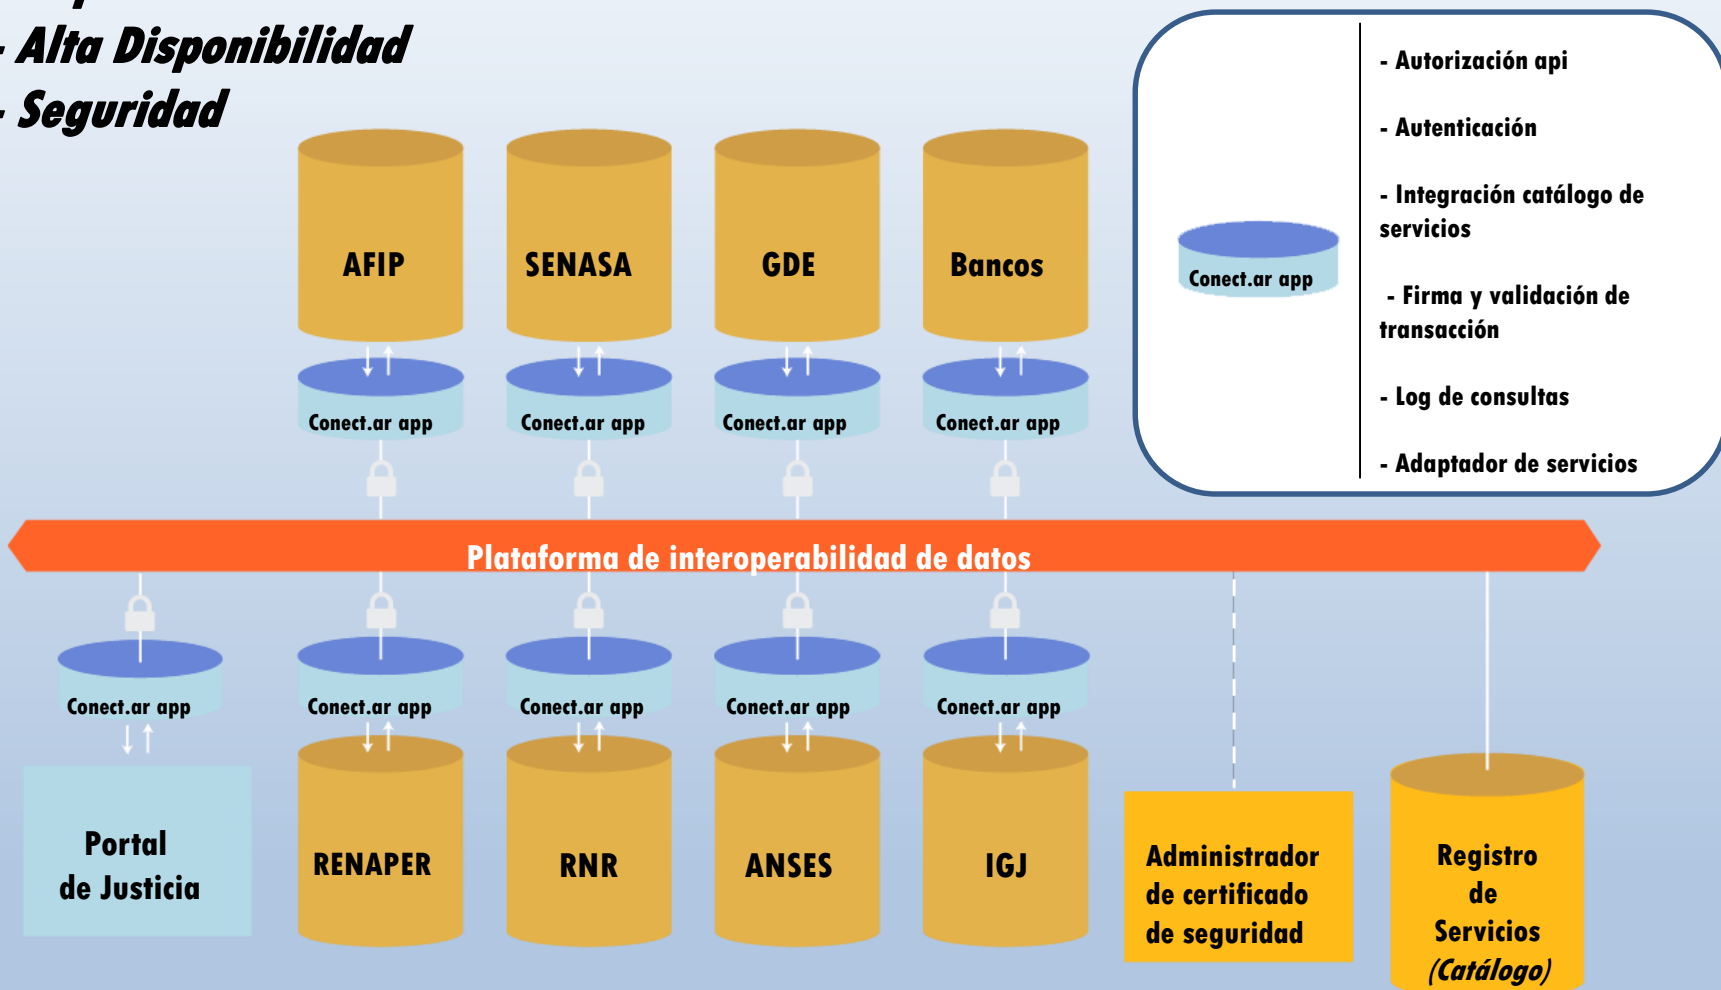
- Alta Disponibilidad
- Seguridad

AFIP

SENASA

GDE

Bancos

Conect.ar app

Conect.ar app

Conect.ar app

Conect.ar app

Conect.ar app

- Autorización api

- Autenticación

- Integración catálogo de servicios

- Firma y validación de transacción

- Log de consultas

- Adaptador de servicios

Plataforma de interoperabilidad de datos

Conect.ar app

Conect.ar app

Conect.ar app

Conect.ar app

Conect.ar app

Portal de Justicia

RENAPER

RNR

ANSES

IGJ

Administrador de certificado de seguridad

Registro de Servicios (Catálogo)